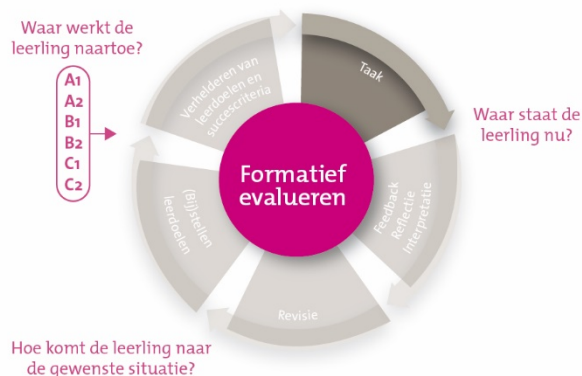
Waar werkt de leerling naartoe?

A1
A2
B1
B2
C1
C2

Verhelderen van leerdoelen en succescriteria

Taak

Waar staat de leerling nu?

Formatief evalueren

Feedback
Reflectie
Interpretatie

Revisie

(Bij)stellen leerdoelen

Hoe komt de leerling naar de gewenste situatie?